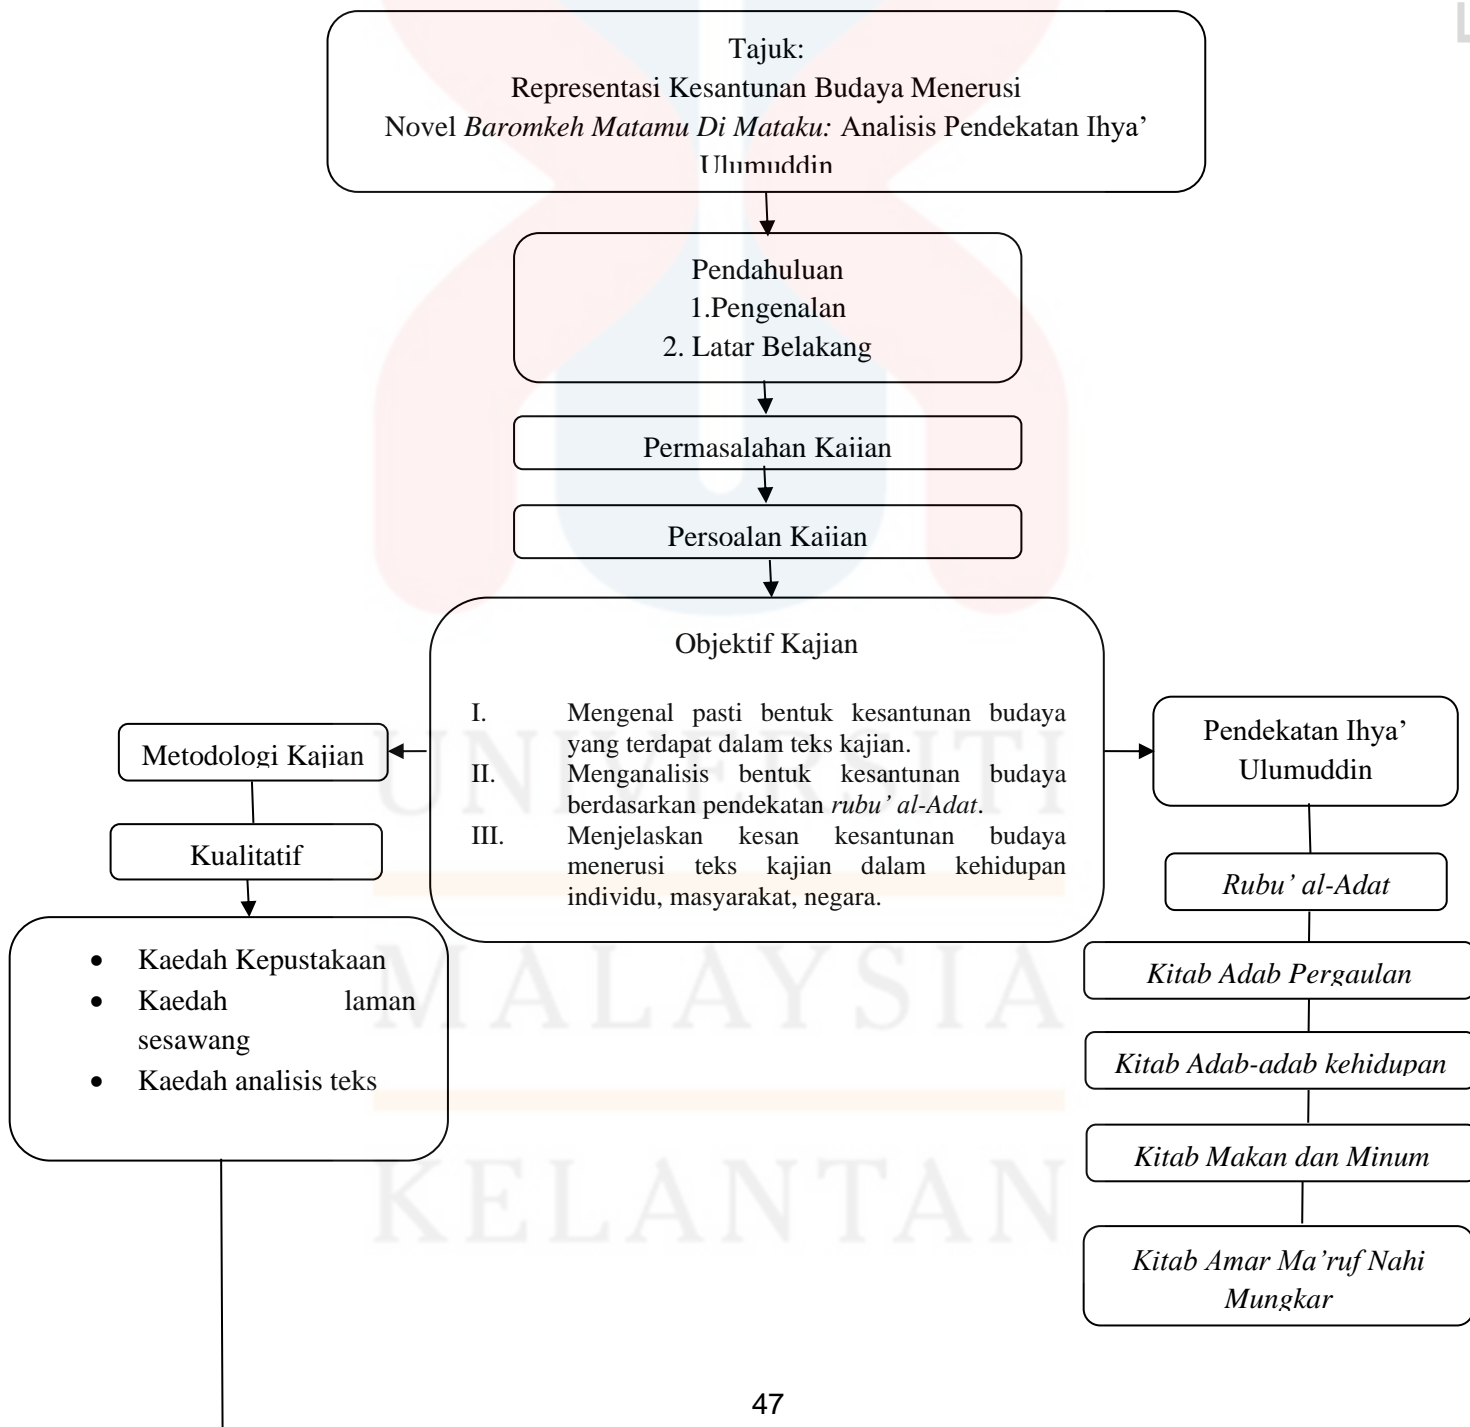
Tajuk:
Representasi Kesantunan Budaya Menerusi Novel *Baromkeh Matamu Di Mataku:* Analisis Pendekatan Ihya' Ulumuddin

Pendahuluan
1.Pengenalan
2. Latar Belakang

Permasalahan Kajian

Persoalan Kajian

Objektif Kajian

I. Mengenal pasti bentuk kesantunan budaya yang terdapat dalam teks kajian.
II. Menganalisis bentuk kesantunan budaya berdasarkan pendekatan *rubu' al-Adat*.
III. Menjelaskan kesan kesantunan budaya menerusi teks kajian dalam kehidupan individu, masyarakat, negara.

Metodologi Kajian

Kualitatif

- Kaedah Kepustakaan
- Kaedah laman sesawang
- Kaedah analisis teks

Pendekatan Ihya' Ulumuddin

*Rubu' al-Adat*

*Kitab Adab Pergaulan*

*Kitab Adab-adab kehidupan*

*Kitab Makan dan Minum*

*Kitab Amar Ma'ruf Nahi Mungkar*

UNIVERSITI
MALAYSIA
KELANTAN

47